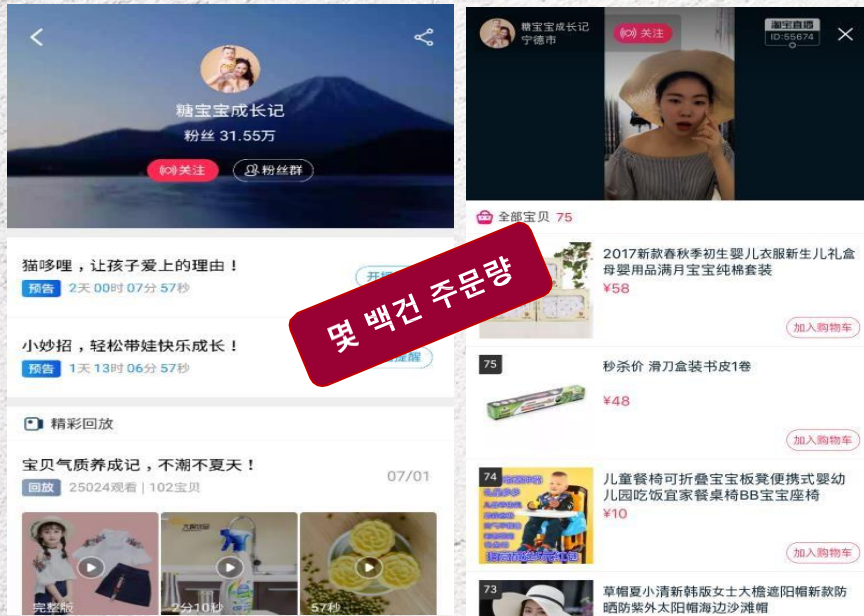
糖宝宝成长记
粉丝 31.55万
关注
粉丝群

猫哆哩，让孩子爱上的理由！
预告 2天 00时 07分 57秒
开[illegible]

小妙招，轻松带娃快乐成长！
预告 1天 13时 06分 57秒
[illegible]提醒

精彩回放

宝贝气质养成记，不潮不夏天！
回放 25024观看 | 102宝贝
07/01

完整版
2分10秒
57秒

몇 백건 주문량

糖宝宝成长记
宁德市
关注
淘宝直播
ID:55674

全部宝贝 75

2017新款春秋季初生婴儿衣服新生儿礼盒母婴用品满月宝宝纯棉套装
¥58
加入购物车

75
秒杀价 滑刀盒装书皮1卷
¥48
加入购物车

74
儿童餐椅可折叠宝宝板凳便携式婴幼儿园吃饭宜家餐桌椅BB宝宝座椅
¥10
加入购物车

73
草帽夏小清新韩版女士大檐遮阳帽新款防晒防紫外太阳帽海边沙滩帽